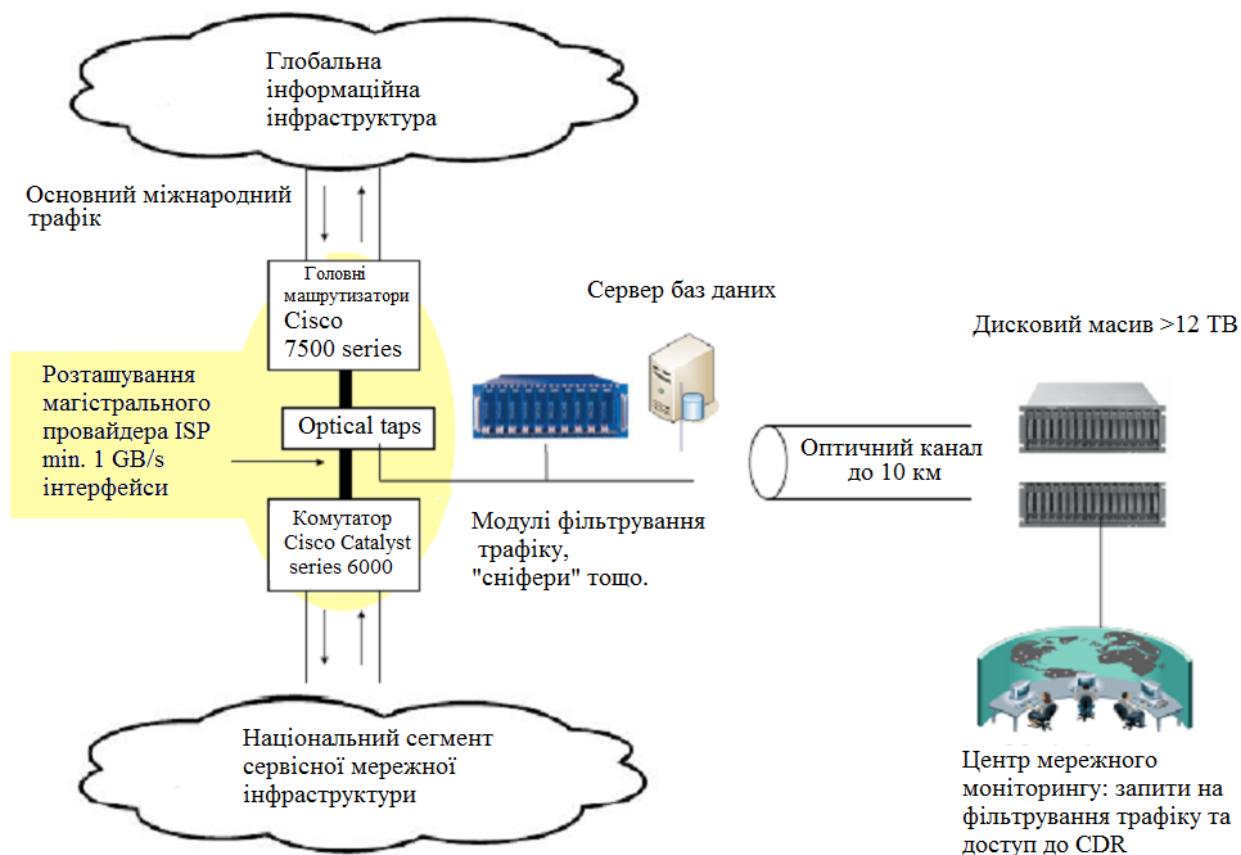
Глобальна інформаційна інфраструктура

Основний міжнародний трафік

Головні машрутизатори Cisco 7500 series

Розташування магістрального провайдера ISP min. 1 GB/s інтерфейси

Optical taps

Комутатор Cisco Catalyst series 6000

Сервер баз даних

Модулі фільтрування трафіку, "сніфери" тощо.

Оптичний канал до 10 км

Дисковий масив >12 TB

Національний сегмент сервісної мережної інфраструктури

Центр мережного моніторингу: запити на фільтрування трафіку та доступ до CDR